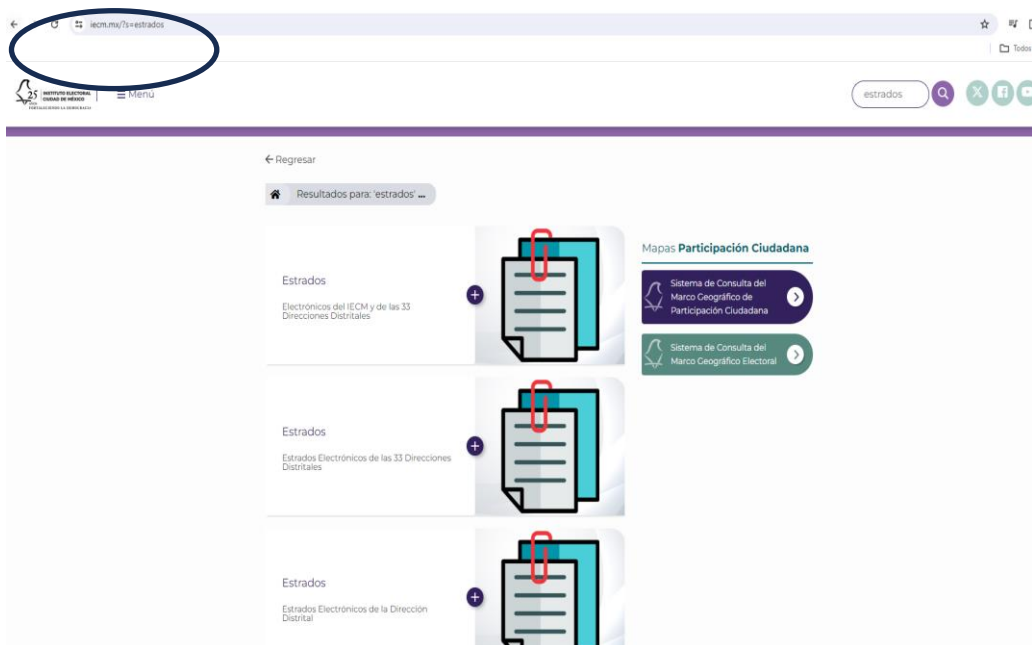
iecm.mx/?s=estrados

Todos

25 INSTITUTO ELECTORAL CIUDAD DE MÉXICO
FORTALECIENDO LA DEMOCRACIA

Menú

estrados

← Regresar

Resultados para: 'estrados' ...

Estrados

Electrónicos del IECM y de las 33 Direcciones Distritales

Estrados

Estrados Electrónicos de las 33 Direcciones Distritales

Estrados

Estrados Electrónicos de la Dirección Distrital

Mapas Participación Ciudadana

Sistema de Consulta del Marco Geográfico de Participación Ciudadana

Sistema de Consulta del Marco Geográfico Electoral